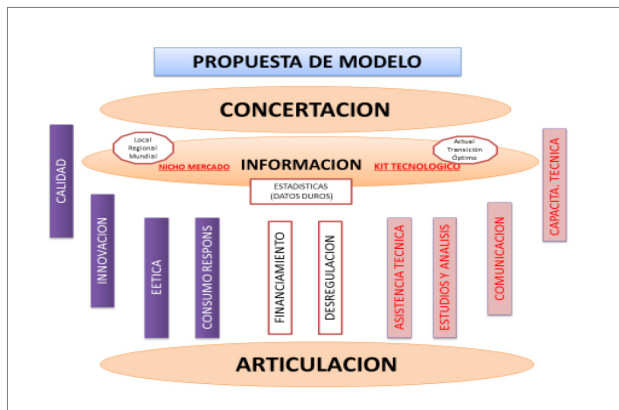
PROPUESTA DE MODELO

CONCERTACION

Local
Regional
Mundial

NICHO MERCADO

INFORMACION

KIT TECNOLOGICO

Actual
Transición
Óptimo

ESTADISTICAS
(DATOS DUROS)

CALIDAD

INNOVACION

EETICA

CONSUMO RESPONS

FINANCIAMIENTO

DESREGULACION

ASISTENCIA TECNICA

ESTUDIOS Y ANALISIS

COMUNICACION

CAPACITA. TECNICA

ARTICULACION